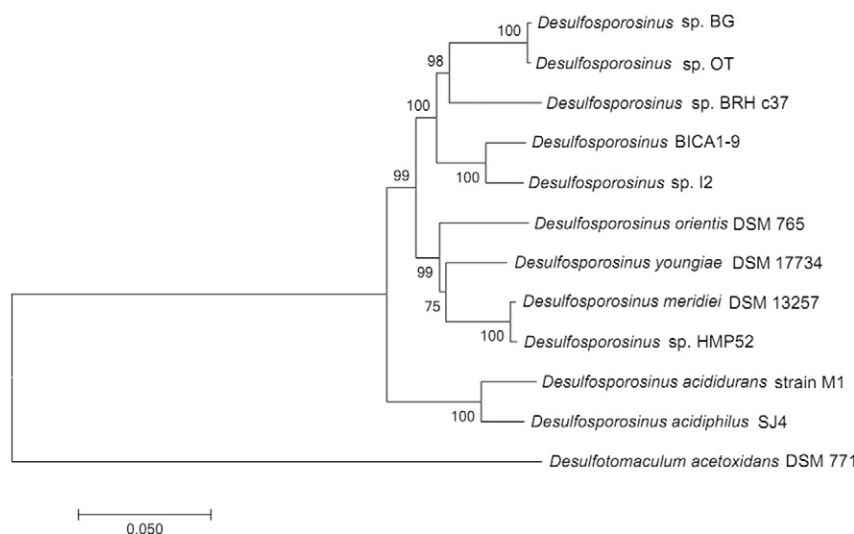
100 Desulfosporosinus sp. BG
Desulfosporosinus sp. OT
98
Desulfosporosinus sp. BRH c37
100
Desulfosporosinus BICA1-9
100 Desulfosporosinus sp. I2
99
Desulfosporosinus orientis DSM 765
99
Desulfosporosinus youngiae DSM 17734
75
Desulfosporosinus meridiei DSM 13257
100 Desulfosporosinus sp. HMP52
Desulfosporosinus acididurans strain M1
100
Desulfosporosinus acidiphilus SJ4
Desulfotomaculum acetoxidans DSM 771

0.050